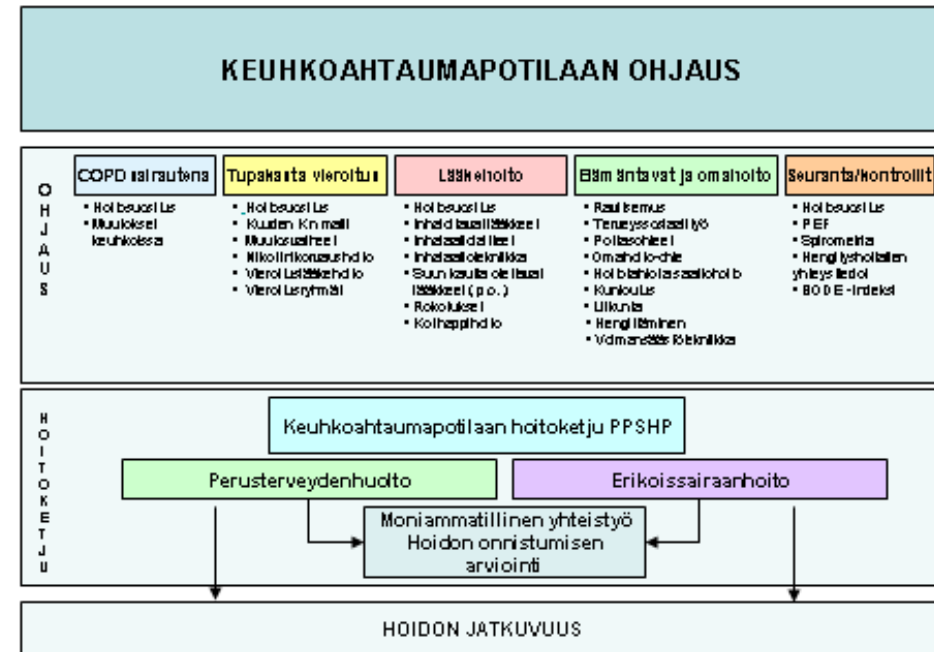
KEUHKOAHTAUMAPOTILAAN OHJAUS

OHJAUS

COPD sairautena
• Hoitosuositus
• Muutokset keuhkoissa

Tupakasta vieroitus
• Hoitosuositus
• Kuuden K:n malli
• Muutosvaiheet
• Nikotiinikorvaushoito
• Vieroituslääkehoito
• Vieroitusryhmät

Lääkehoito
• Hoitosuositus
• Inhaloitavat lääkkeet
• Inhalaatiolaitteet
• Inhalaatiotekniikka
• Suun kautta otettavat lääkkeet (p.o.)
• Rokotukset
• Kotihappihoito

Elämäntavat ja omahoito
• Ravitsemus
• Terveysosaattelytyö
• Potilasohjeet
• Omahoito-ohje
• Hoitohalostaollahoito
• Kuntoutus
• Liikunta
• Hengittäminen
• Voimansäästötekniikka

Seuranta/kontrollit
• Hoitosuositus
• PEF
• Spirometria
• Hengityshoitajien yhteystiedot
• BODE-indeksi

HOITOKETJU

Keuhkoahtaumapotilaan hoitoketju PPSHP

Perusterveydenhuolto

Erikoissairaanhoito

Moniammatillinen yhteistyö
Hoidon onnistumisen arviointi

HOIDON JATKUVUUS